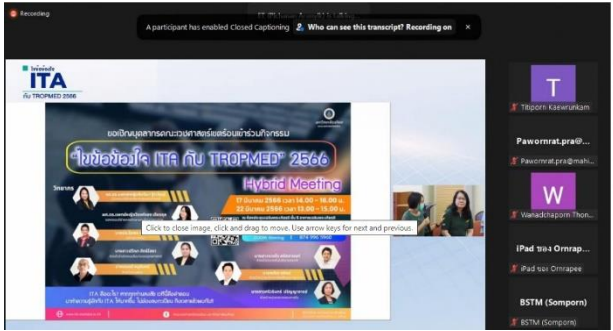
Recording

A participant has enabled Closed Captioning Who can see this transcript? Recording on ×

ITA
กับ TROPMED 2566

ขอเชิญบุคลากรคณะเวชศาสตร์เขตร้อนเข้าร่วมกิจกรรม

"ไขข้อข้องใจ ITA กับ TROPMED" 2566

Hybrid Meeting

17 มีนาคม 2566 เวลา 14.00 - 16.00 น.

22 มีนาคม 2566 เวลา 13.00 - 15.00 น.

วิทยากร

Click to close image, click and drag to move. Use arrow keys for next and previous.

T

Titiporn Kaewrunkam

Paworrat.pra@...

Paworrat.pra@mahi...

W

Wanadchaporn Thon...

iPad ของ Ornrap...

iPad ของ Ornrapee

BSTM (Somporn)

BSTM (Somporn)